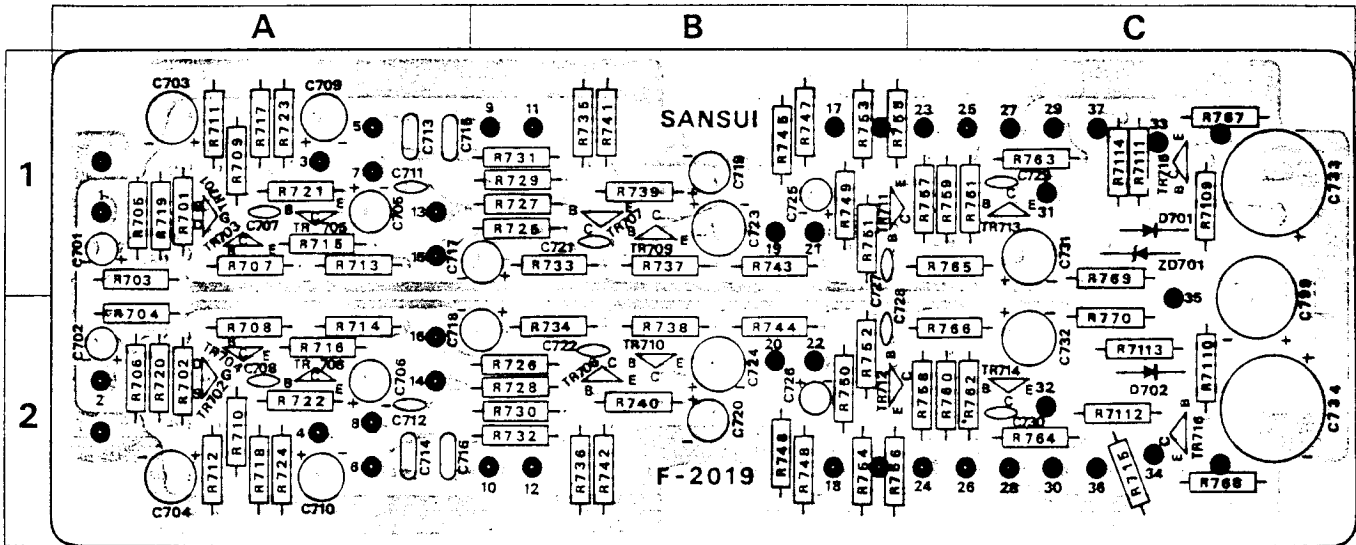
A
B
C
1
2
SANSUI
F-2019
C703
R711
R717
R723
C709
5
C713
C715
9
11
R735
R741
R745
R747
17
R753
R755
23
25
27
29
37
33
R767
R709
3
R731
C719
R763
R7114
R7111
TR716
C733
R721
7
C711
R729
R739
C725
R749
R757
R759
R761
C729
R7109
R706
R719
R701
TR701
TR703
C707
TR705
C706
13
R727
TR707
C723
R751
TR711
TR713
31
D701
C701
R715
R725
C721
TR709
C717
19
21
C731
R703
R707
R713
15
R733
R737
R743
R765
ZD701
R769
R704
35
C735
R708
R714
C718
R734
R738
R744
C727
C728
R766
R770
C702
TR704
R716
16
C722
TR710
20
22
R752
C732
R7113
R7110
R705
R720
R702
TR702
C708
TR706
C705
14
R726
TR708
C724
TR712
R758
R760
R762
TR714
R728
C726
R750
D702
2
R722
R740
32
C734
R710
8
C712
R730
C720
C730
R7112
4
R732
R764
TR715
R712
R718
R724
C714
C716
R736
R742
R746
R748
R754
R756
R715
34
C704
C710
6
10
12
18
24
26
28
30
36
R768